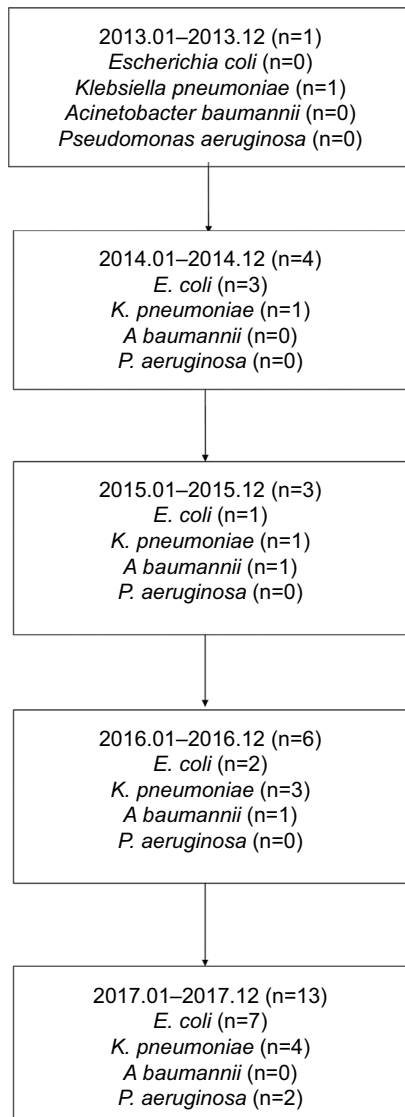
2013.01–2013.12 (n=1)
Escherichia coli (n=0)
Klebsiella pneumoniae (n=1)
Acinetobacter baumannii (n=0)
Pseudomonas aeruginosa (n=0)

2014.01–2014.12 (n=4)
E. coli (n=3)
K. pneumoniae (n=1)
A baumannii (n=0)
P. aeruginosa (n=0)

2015.01–2015.12 (n=3)
E. coli (n=1)
K. pneumoniae (n=1)
A baumannii (n=1)
P. aeruginosa (n=0)

2016.01–2016.12 (n=6)
E. coli (n=2)
K. pneumoniae (n=3)
A baumannii (n=1)
P. aeruginosa (n=0)

2017.01–2017.12 (n=13)
E. coli (n=7)
K. pneumoniae (n=4)
A baumannii (n=0)
P. aeruginosa (n=2)